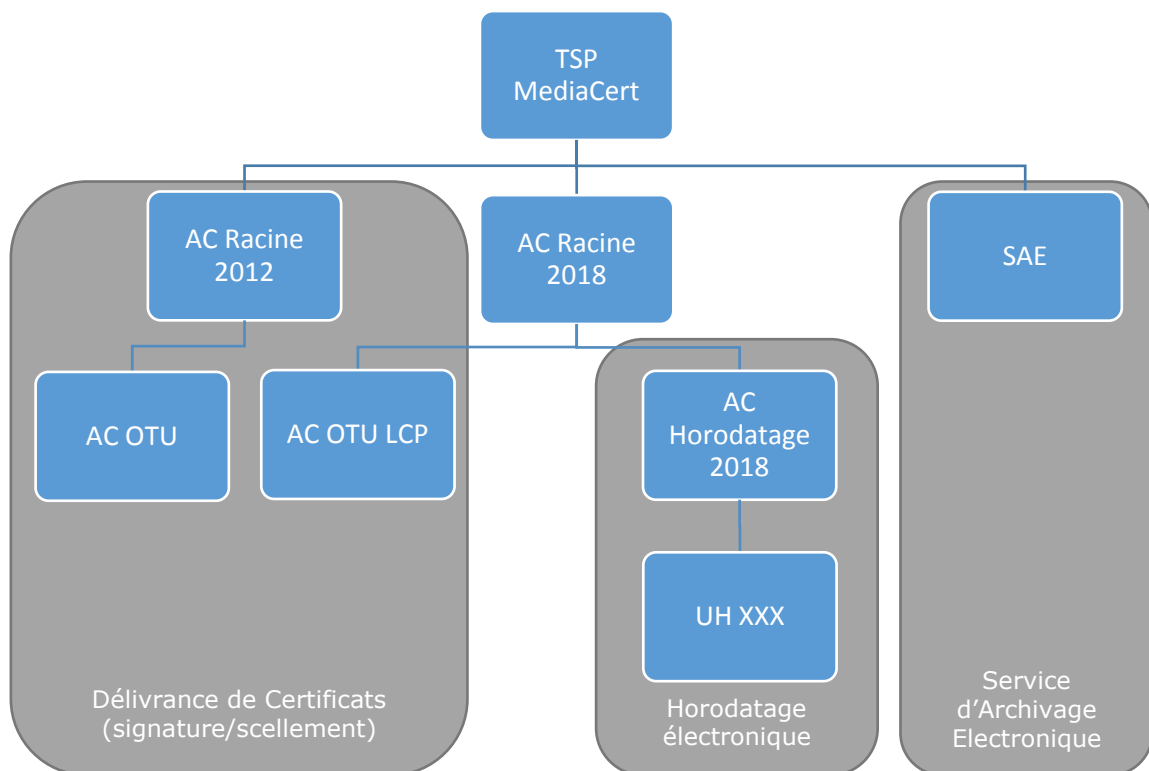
TSP
MediaCert

AC Racine
2012

AC Racine
2018

SAE

AC OTU

AC OTU LCP

AC
Horodatage
2018

UH XXX

Délivrance de Certificats
(signature/scellement)

Horodatage
électronique

Service
d'Archivage
Electronique